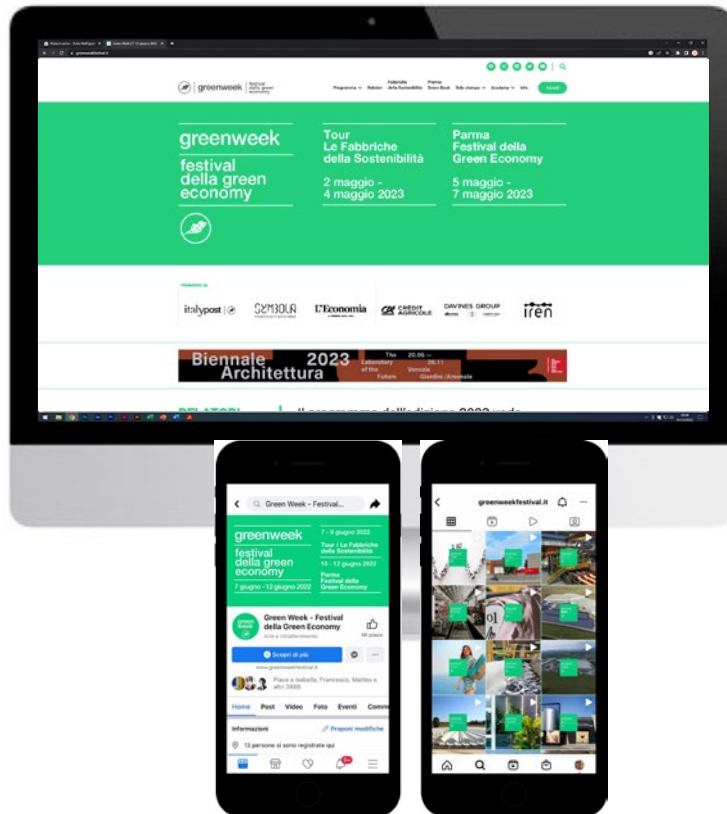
greenweek festival della green economy

Programma Relatori Fabbriche della Sostenibilità Parma Green Book Sala stampa Academy Info Iscriviti

greenweek
festival della green economy

Tour
Le Fabbriche della Sostenibilità

2 maggio -
4 maggio 2023

Parma
Festival della Green Economy

5 maggio -
7 maggio 2023

PROMOSSO DA

italypost

SYMBOLA

L'Economia

CRÉDIT AGRICOLE

DAVINES GROUP

iren

Biennale Architettura 2023

The Laboratory of the Future

20.05 — 26.11

Venezia Giardini Arsenale

RELATORI

Il programma dell'edizione 2023 vede

Green Week - Festival...

greenweek
festival della green economy
7 giugno - 12 giugno 2022

7 - 9 giugno 2022
Tour / Le Fabbriche della Sostenibilità
10 - 12 giugno 2022
Parma
Festival della Green Economy

Green Week - Festival della Green Economy
Arte e intrattenimento
Mi piace

Scopri di più
www.greenweekfestival.it

Piace a Isabella, Francesco, Matteo e altri 3888

Home Post Video Foto Eventi Comm

Informazioni
Proponi modifiche
13 persone si sono registrate qui

greenweekfestival.it